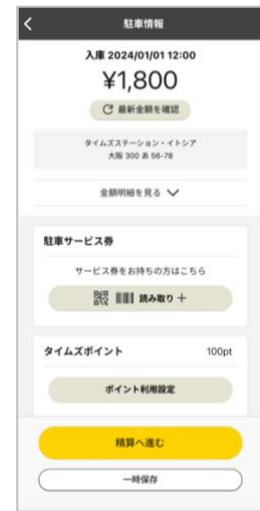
駐車情報

入庫 2024/01/01 12:00

¥1,800

最新金額を確認

タイムズステーション・イトシア
大阪 300 あ 56-78

金額明細を見る

駐車サービス券

サービス券をお持ちの方はこちら

読み取り +

タイムズポイント 100pt

ポイント利用設定

精算へ進む

一時保存